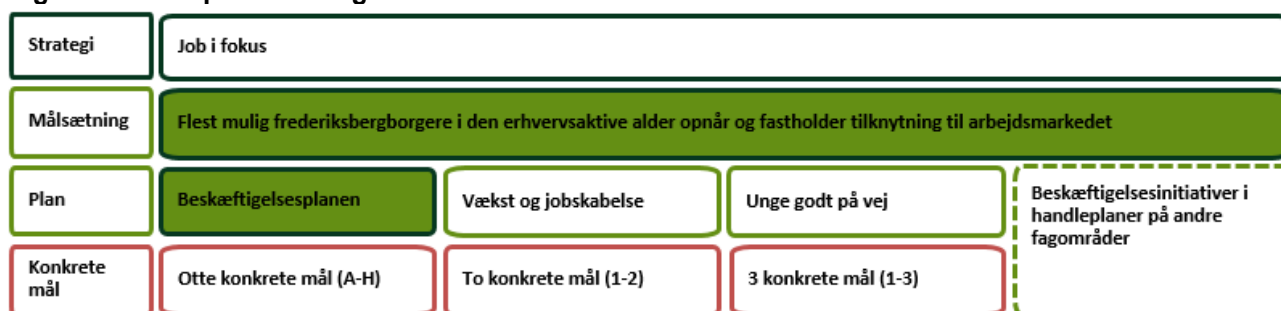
Strategi

Job i fokus

Målsætning

Flest mulig frederiksbergborgere i den erhvervsaktive alder opnår og fastholder tilknytning til arbejdsmarkedet

Plan

Beskæftigelsesplanen

Vækst og jobskabelse

Unge godt på vej

Beskæftigelsesinitiativer i handleplaner på andre fagområder

Konkrete mål

Otte konkrete mål (A-H)

To konkrete mål (1-2)

3 konkrete mål (1-3)